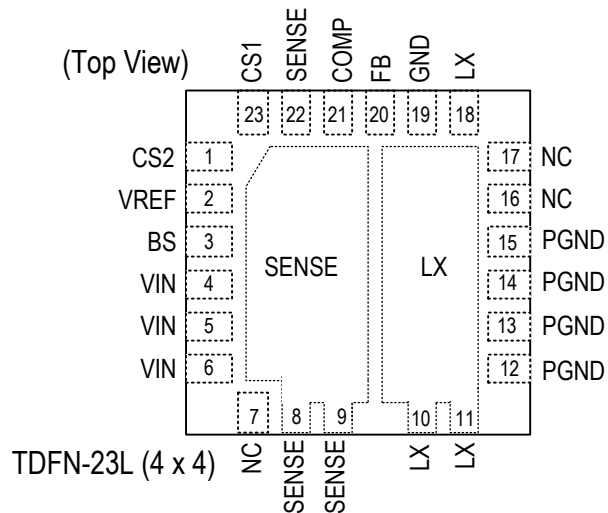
(Top View)

CS1 SENSE COMP FB GND LX

23 22 21 20 19 18

CS2 1
VREF 2
BS 3
VIN 4
VIN 5
VIN 6

17 NC
16 NC
15 PGND
14 PGND
13 PGND
12 PGND

SENSE

LX

7 8 9 10 11

NC SENSE SENSE LX LX

TDFN-23L (4 x 4)